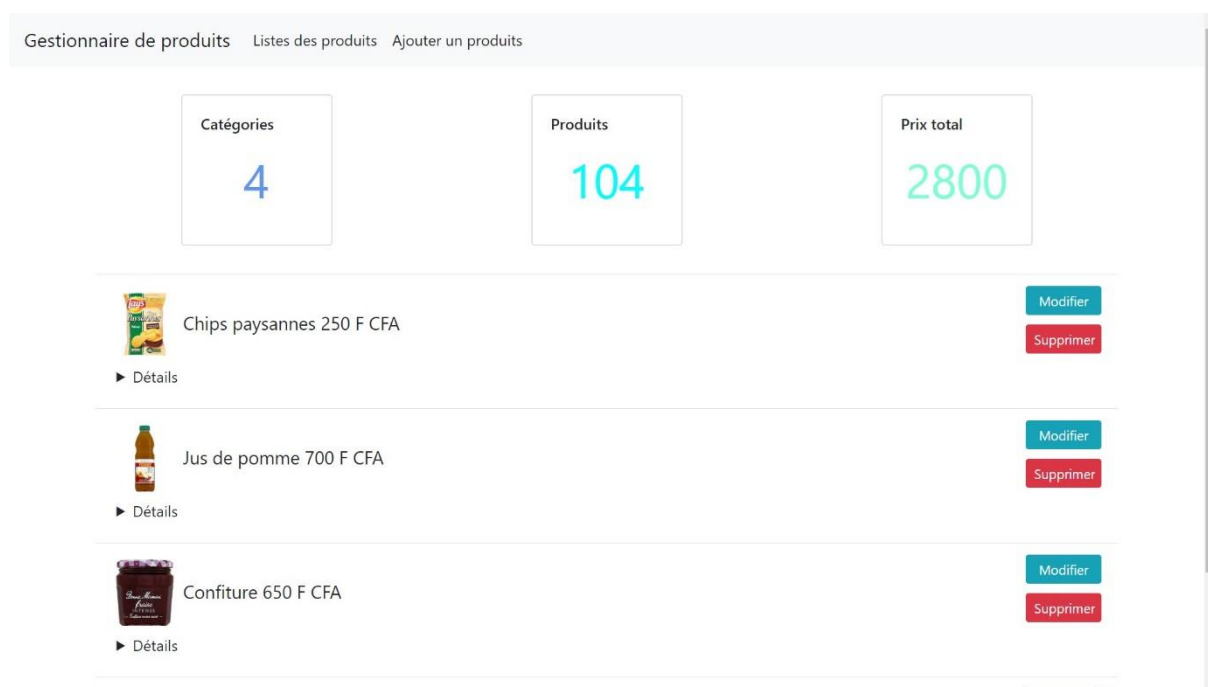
Gestionnaire de produits Listes des produits Ajouter un produits

Catégories
4

Produits
104

Prix total
2800

Chips paysannes 250 F CFA
Modifier
Supprimer
▶ Détails

Jus de pomme 700 F CFA
Modifier
Supprimer
▶ Détails

Confiture 650 F CFA
Modifier
Supprimer
▶ Détails